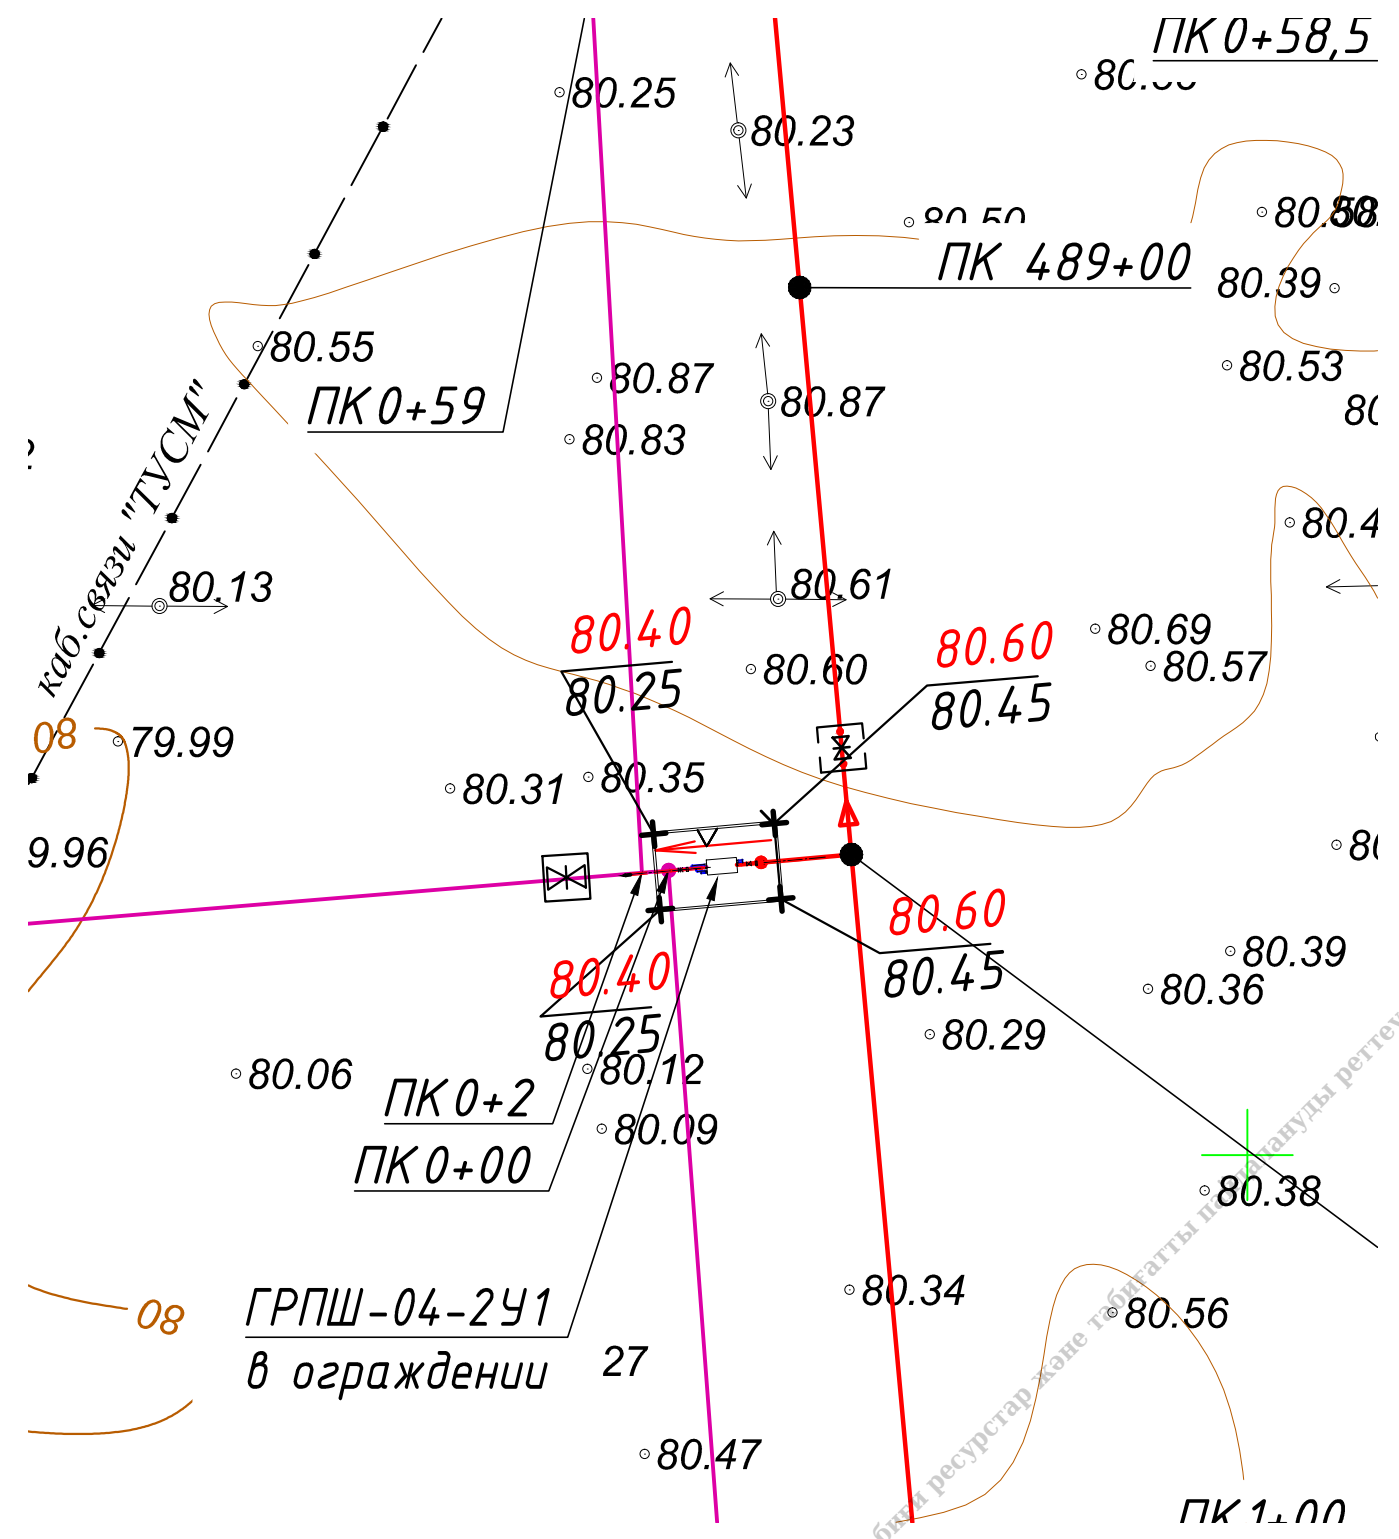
ПК 0+58,5
80.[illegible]
80.25
80.23
80.50
80.58
ПК 489+00
80.39
80.55
80.87
80.87
80.53
80
ПК 0+59
80.83
каб.связи "ТУСМ"
80.4
80.13
80.61
80.40
80.25
80.60
80.69
80.57
80.60
80.45
08
79.99
80.31
80.35
9.96
80
80.60
80.45
80.39
80.36
80.40
80.25
80.29
80.06
80.12
ПК 0+2
80.09
ПК 0+00
80.38
08
ГРПШ-04-2У1
в ограждении
27
80.34
80.56
80.47
ПК 1+00
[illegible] ресурстар және табиғатты пайдалануды реттеу